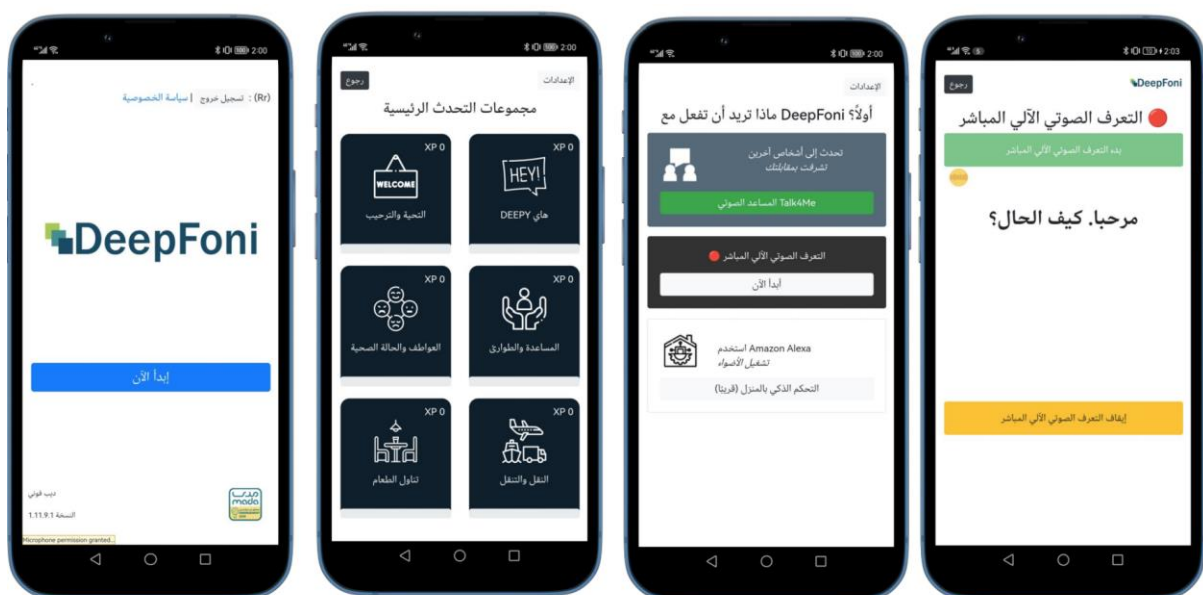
2:00

(Rr) : تسجيل خروج | سياسة الخصوصية

DeepFoni

إبدأ الآن

ديب فوني
النسخة 1.11.9.1

mada

Microphone permission granted.

2:00

رجوع
الإعدادات

مجموعات التحدث الرئيسية

XP 0
WELCOME
التحية والترحيب

XP 0
HEY!
هاي DEEPY

XP 0
العواطف والحالة الصحية

XP 0
المساعدة والطوارئ

XP 0
تناول الطعام

XP 0
النقل والتنقل

2:00

الإعدادات

أولاً؟ DeepFoni ماذا تريد أن تفعل مع

تحدث إلى أشخاص آخرين
تشرفت بمقابلتك

Talk4Me المساعد الصوتي

التعرف الصوتي الآلي المباشر

أبدأ الآن

Amazon Alexa استخدم
تشغيل الأضواء

التحكم الذكي بالمنزل (قريبا)

2:03

رجوع
DeepFoni

التعرف الصوتي الآلي المباشر

بدء التعرف الصوتي الآلي المباشر

مرحبا. كيف الحال؟

إيقاف التعرف الصوتي الآلي المباشر